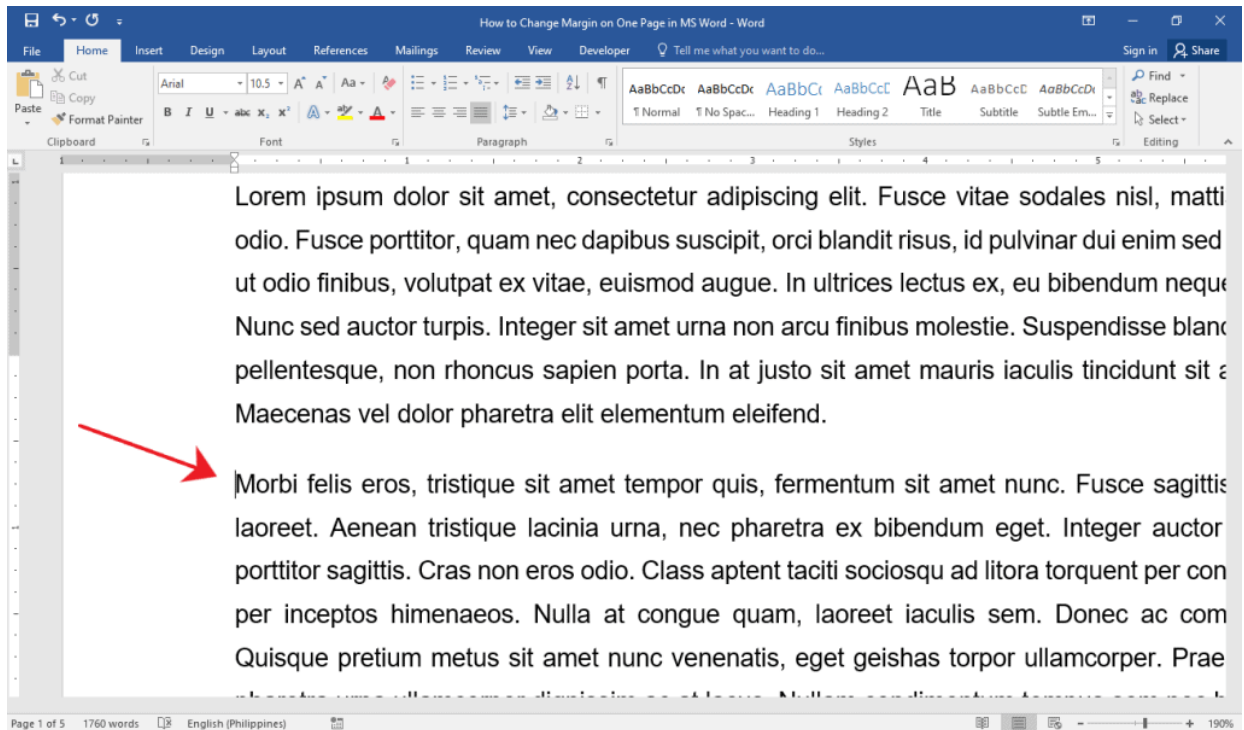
How to Change Margin on One Page in MS Word - Word

File Home Insert Design Layout References Mailings Review View Developer Tell me what you want to do... Sign in Share

Cut
Copy
Paste
Format Painter
Clipboard

Arial 10.5
B I U abc $x_2$ $x^2$
Font

Paragraph

AaBbCcDc ¶ Normal
AaBbCcDc ¶ No Spac...
AaBbCc Heading 1
AaBbCcD Heading 2
AaB Title
AaBbCcD Subtitle
AaBbCcDc Subtle Em...
Styles

Find
Replace
Select
Editing

Lorem ipsum dolor sit amet, consectetur adipiscing elit. Fusce vitae sodales nisl, matti odio. Fusce porttitor, quam nec dapibus suscipit, orci blandit risus, id pulvinar dui enim sed ut odio finibus, volutpat ex vitae, euismod augue. In ultrices lectus ex, eu bibendum neque Nunc sed auctor turpis. Integer sit amet urna non arcu finibus molestie. Suspendisse blanc pellentesque, non rhoncus sapien porta. In at justo sit amet mauris iaculis tincidunt sit a Maecenas vel dolor pharetra elit elementum eleifend.

Morbi felis eros, tristique sit amet tempor quis, fermentum sit amet nunc. Fusce sagittis laoreet. Aenean tristique lacinia urna, nec pharetra ex bibendum eget. Integer auctor porttitor sagittis. Cras non eros odio. Class aptent taciti sociosqu ad litora torquent per con per inceptos himenaeos. Nulla at congue quam, laoreet iaculis sem. Donec ac com Quisque pretium metus sit amet nunc venenatis, eget geishas torpor ullamcorper. Prae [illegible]

Page 1 of 5 1760 words English (Philippines) 190%